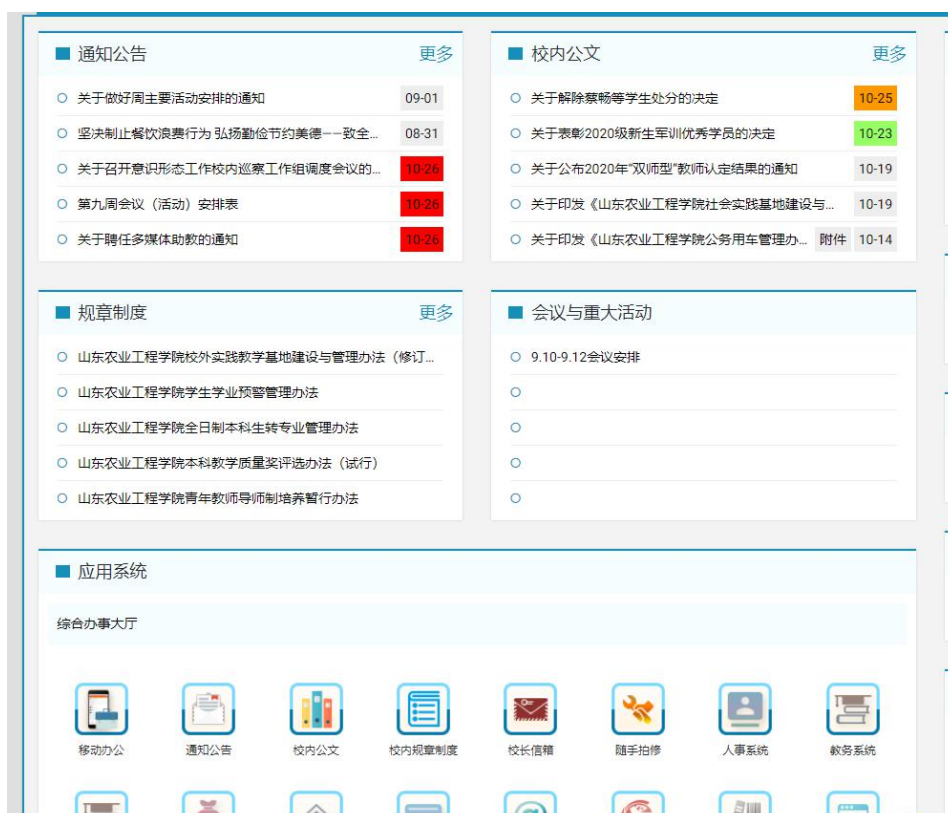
通知公告 更多

关于做好周主要活动安排的通知 09-01

坚决制止餐饮浪费行为 弘扬勤俭节约美德——致全... 08-31

关于召开意识形态工作校内巡察工作组调度会议的... 10-26

第九周会议（活动）安排表 10-26

关于聘任多媒体助教的通知 10-26

校内公文 更多

关于解除蔡畅等学生处分的决定 10-25

关于表彰2020级新生军训优秀学员的决定 10-23

关于公布2020年"双师型"教师认定结果的通知 10-19

关于印发《山东农业工程学院社会实践基地建设与... 10-19

关于印发《山东农业工程学院公务用车管理办... 附件 10-14

规章制度 更多

山东农业工程学院校外实践教学基地建设与管理办法（修订...

山东农业工程学院学生学业预警管理办法

山东农业工程学院全日制本科生转专业管理办法

山东农业工程学院本科教学质量奖评选办法（试行）

山东农业工程学院青年教师导师制培养暂行办法

会议与重大活动

9.10-9.12会议安排

应用系统

综合办事大厅

移动办公 通知公告 校内公文 校内规章制度 校长信箱 随手拍修 人事系统 教务系统